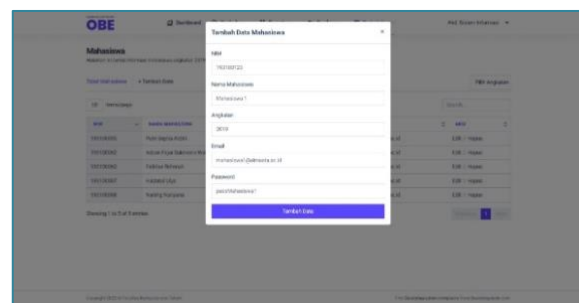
OBE

Dashboard

Mahasiswa

Data Mahasiswa + Tambah Data

Filter Angkatan

10 item

Search

NIM

NAMA MAHASISWA

IPK

Showing 1 to 5 of 5 entries

1

Tambah Data Mahasiswa

×

NIM

1931100123

Nama Mahasiswa

Mahasiswa 1

Angkatan

2019

Email

mahasiswa1@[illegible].ac.id

Password

passMahasiswa1

Tambah Data